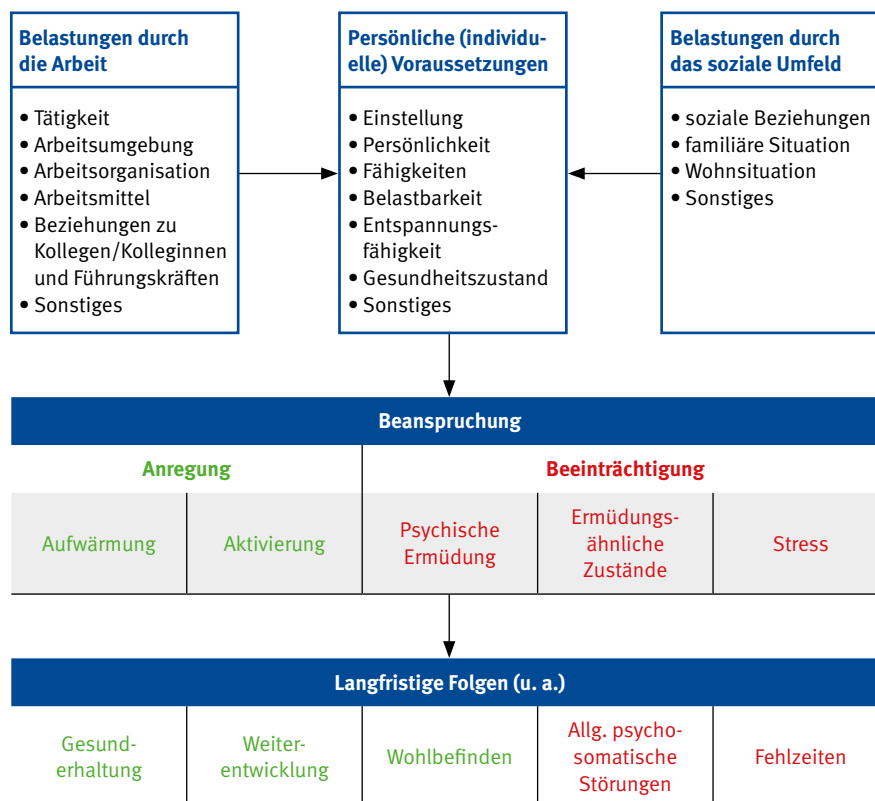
Belastungen durch die Arbeit

- Tätigkeit
- Arbeitsumgebung
- Arbeitsorganisation
- Arbeitsmittel
- Beziehungen zu Kollegen/Kolleginnen und Führungskräften
- Sonstiges

Persönliche (individuelle) Voraussetzungen

- Einstellung
- Persönlichkeit
- Fähigkeiten
- Belastbarkeit
- Entspannungsfähigkeit
- Gesundheitszustand
- Sonstiges

Belastungen durch das soziale Umfeld

- soziale Beziehungen
- familiäre Situation
- Wohnsituation
- Sonstiges

Beanspruchung

| Anregung | | Beeinträchtigung | | |
|---|---|---|---|---|
| Aufwärmung | Aktivierung | Psychische Ermüdung | Ermüdungsähnliche Zustände | Stress |

Langfristige Folgen (u. a.)

| Gesunderhaltung | Weiterentwicklung | Wohlbefinden | Allg. psychosomatische Störungen | Fehlzeiten |
|---|---|---|---|---|